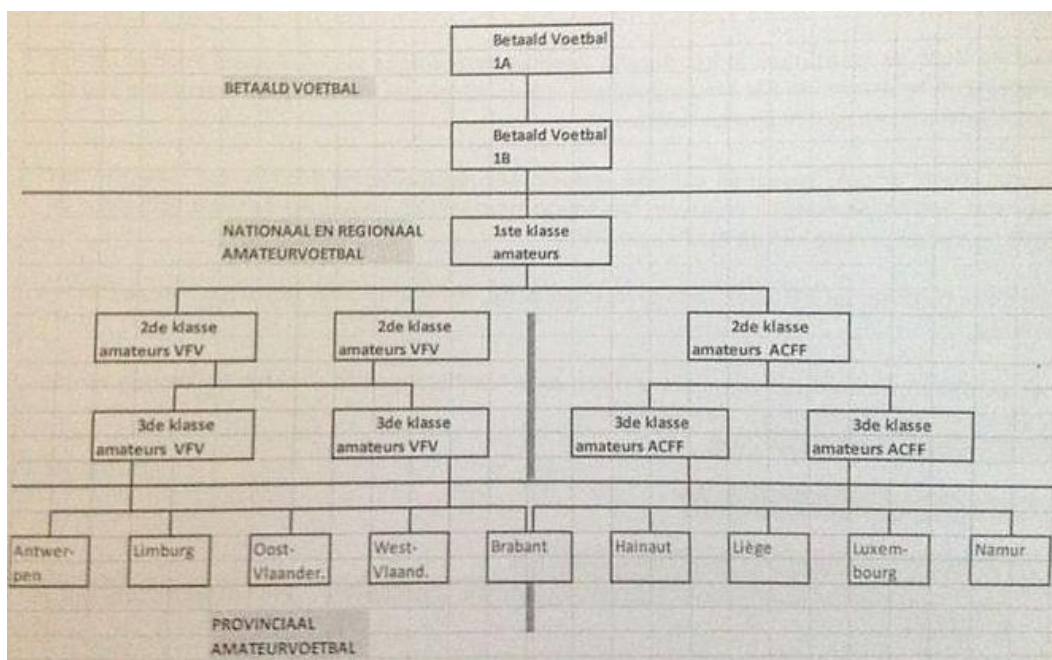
Betaald Voetbal 1A

BETAALD VOETBAL

Betaald Voetbal 1B

NATIONAAL EN REGIONAAL AMATEURVOETBAL

1ste klasse amateurs

2de klasse amateurs VFV

2de klasse amateurs VFV

2de klasse amateurs ACFF

3de klasse amateurs VFV

3de klasse amateurs VFV

3de klasse amateurs ACFF

3de klasse amateurs ACFF

Antwerpen

Limburg

Oost-Vlaander.

West-Vlaand.

Brabant

Hainaut

Liège

Luxembourg

Namur

PROVINCIAAL AMATEURVOETBAL